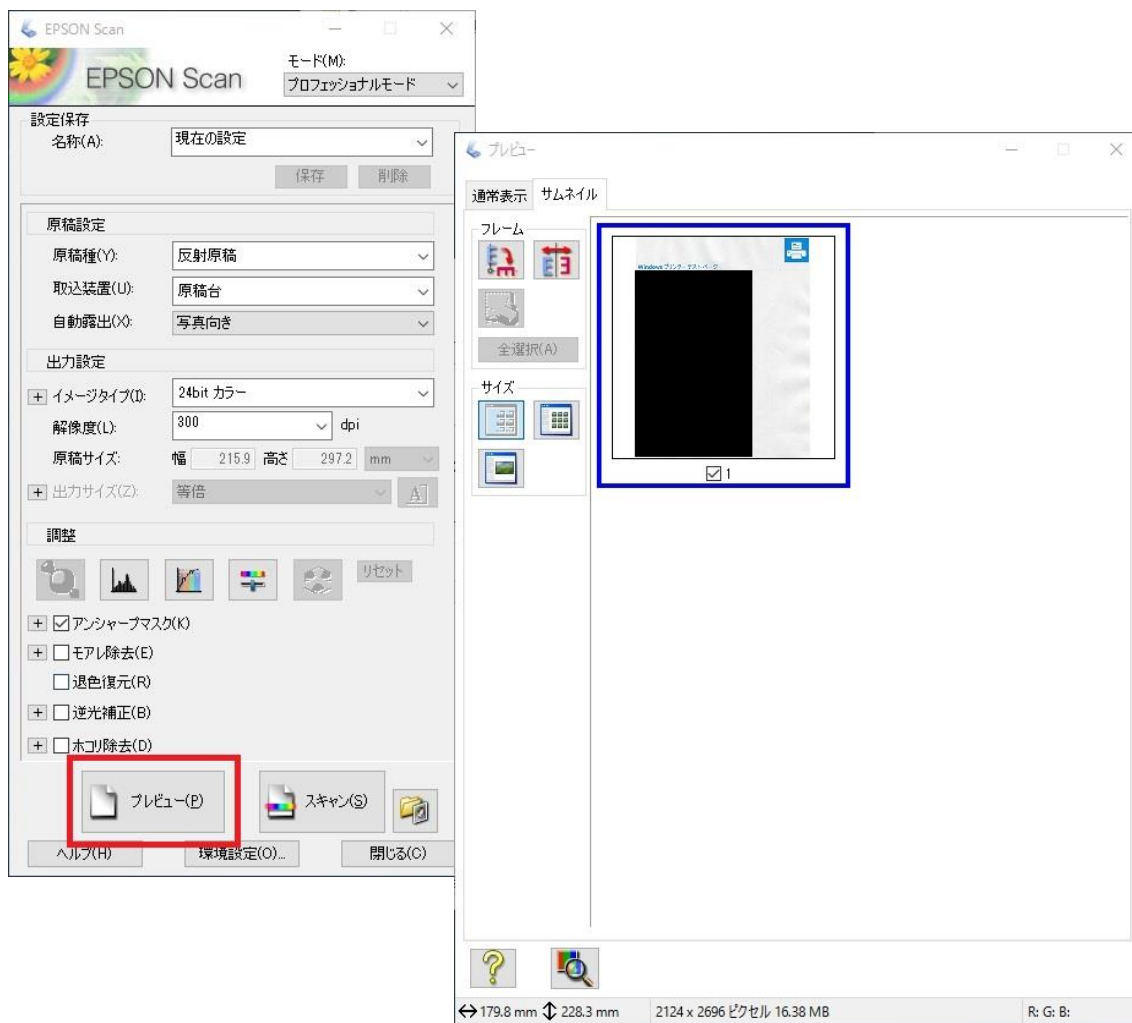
EPSON Scan

EPSON Scan

モード(M):
プロフェッショナルモード

設定保存
名称(A): 現在の設定
保存 削除

原稿設定
原稿種(Y): 反射原稿
取込装置(U): 原稿台
自動露出(X): 写真向き

出力設定
イメージタイプ(I): 24bit カラー
解像度(L): 300 dpi
原稿サイズ: 幅 215.9 高さ 297.2 mm
出力サイズ(Z): 等倍

調整
リセット

アンシャープマスク(K)
モアレ除去(E)
退色復元(R)
逆光補正(B)
ホコリ除去(D)

プレビュー(P)
スキャン(S)

ヘルプ(H)
環境設定(O)...
閉じる(C)

プレビュー

通常表示 サムネイル

フレーム
全選択(A)

サイズ

Windows プリンター テスト ページ

1

↔ 179.8 mm ↕ 228.3 mm 2124 x 2696 ピクセル 16.38 MB R: G: B: